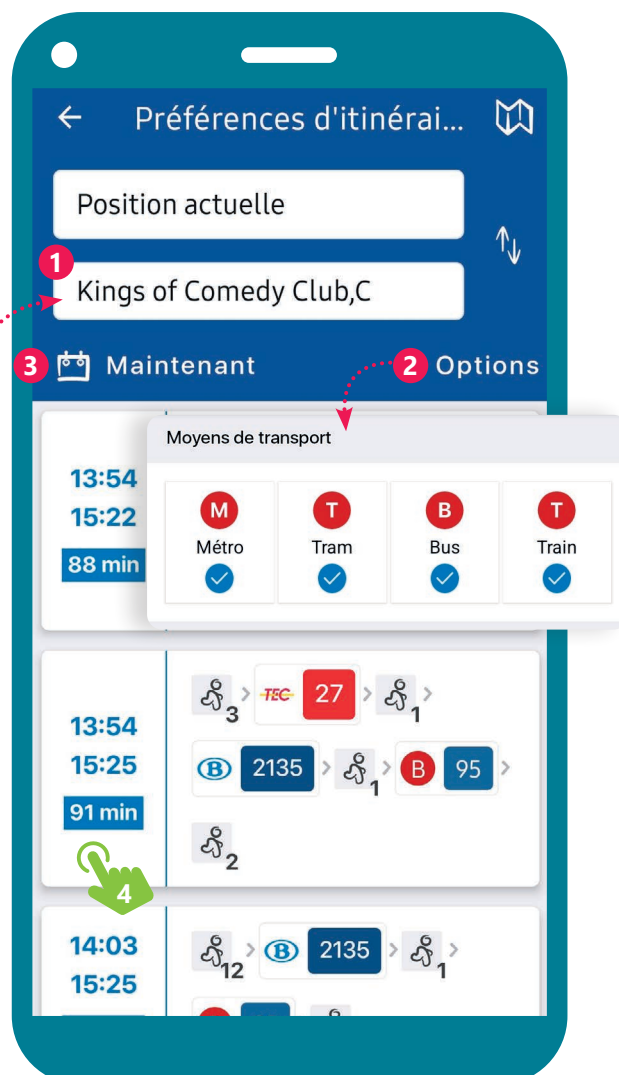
Préférences d'itinérai...

Position actuelle

1

Kings of Comedy Club,C

3 Maintenant

2 Options

Moyens de transport

M
Métro

T
Tram

B
Bus

T
Train

13:54
15:22
88 min

13:54
15:25
91 min

3 TEC 27 1

B 2135 1 B 95

2

4

14:03
15:25

12 B 2135 1